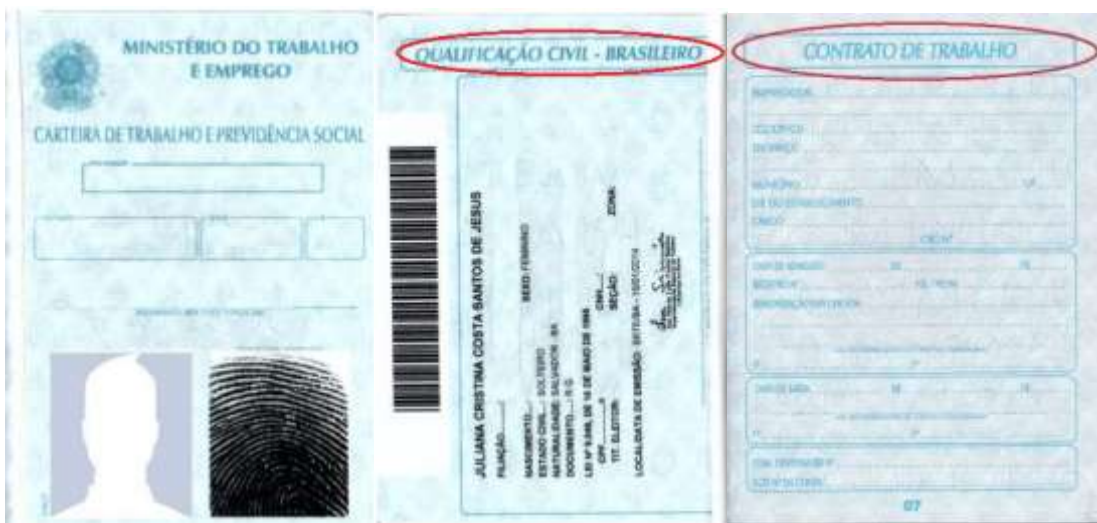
MINISTÉRIO DO TRABALHO E EMPREGO

CARTEIRA DE TRABALHO E PREVIDÊNCIA SOCIAL

QUALIFICAÇÃO CIVIL - BRASILEIRO

JULIANA CRISTINA COSTA SANTOS DE JESUS

FILIAÇÃO

SEXO: FEMININO

NASCIMENTO
ESTADO CIVIL: SOLTEIRO
NATURALIDADE: SALVADOR - BA
DOCUMENTO: R.G.
LEI Nº 9.049, DE 18 DE MAIO DE 1995
CPF
TIT. ELEITOR:
CNH
SEÇÃO
ZONA
LOCAL/DATA DE EMISSÃO: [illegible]/BA - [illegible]

CONTRATO DE TRABALHO

EMPREGADOR
CGC/CPF
ENDEREÇO
MUNICÍPIO
UF
ESP. DO ESTABELECIMENTO
CARGO
CBO Nº
DATA DE ADMISSÃO
DE
DE
REGISTRO Nº
FLS./FICHA
REMUNERAÇÃO ESPECIFICADA
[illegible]
DATA DE SAÍDA
DE
DE
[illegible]
COM. DISPENSA CD Nº
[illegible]
07